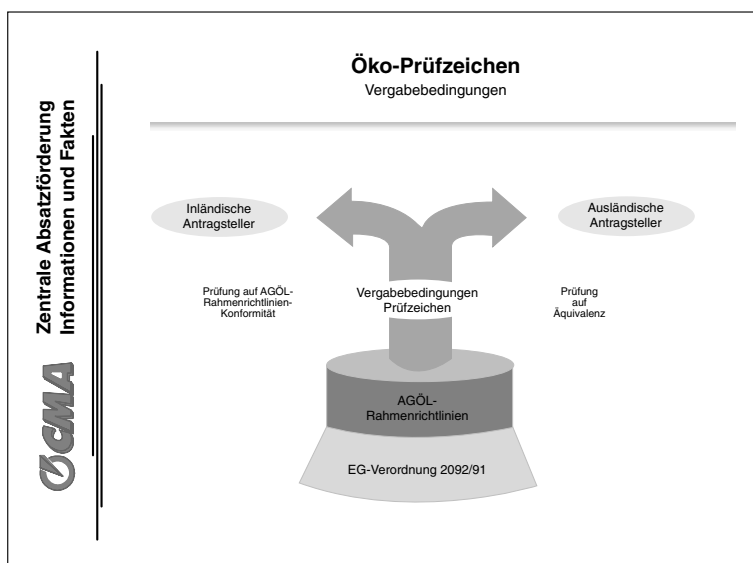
Zentrale Absatzförderung
Informationen und Fakten

CMA

Öko-Prüfzeichen
Vergabebedingungen

Inländische Antragsteller

Ausländische Antragsteller

Prüfung auf AGÖL-Rahmenrichtlinien-Konformität

Vergabebedingungen Prüfzeichen

Prüfung auf Äquivalenz

AGÖL-Rahmenrichtlinien

EG-Verordnung 2092/91